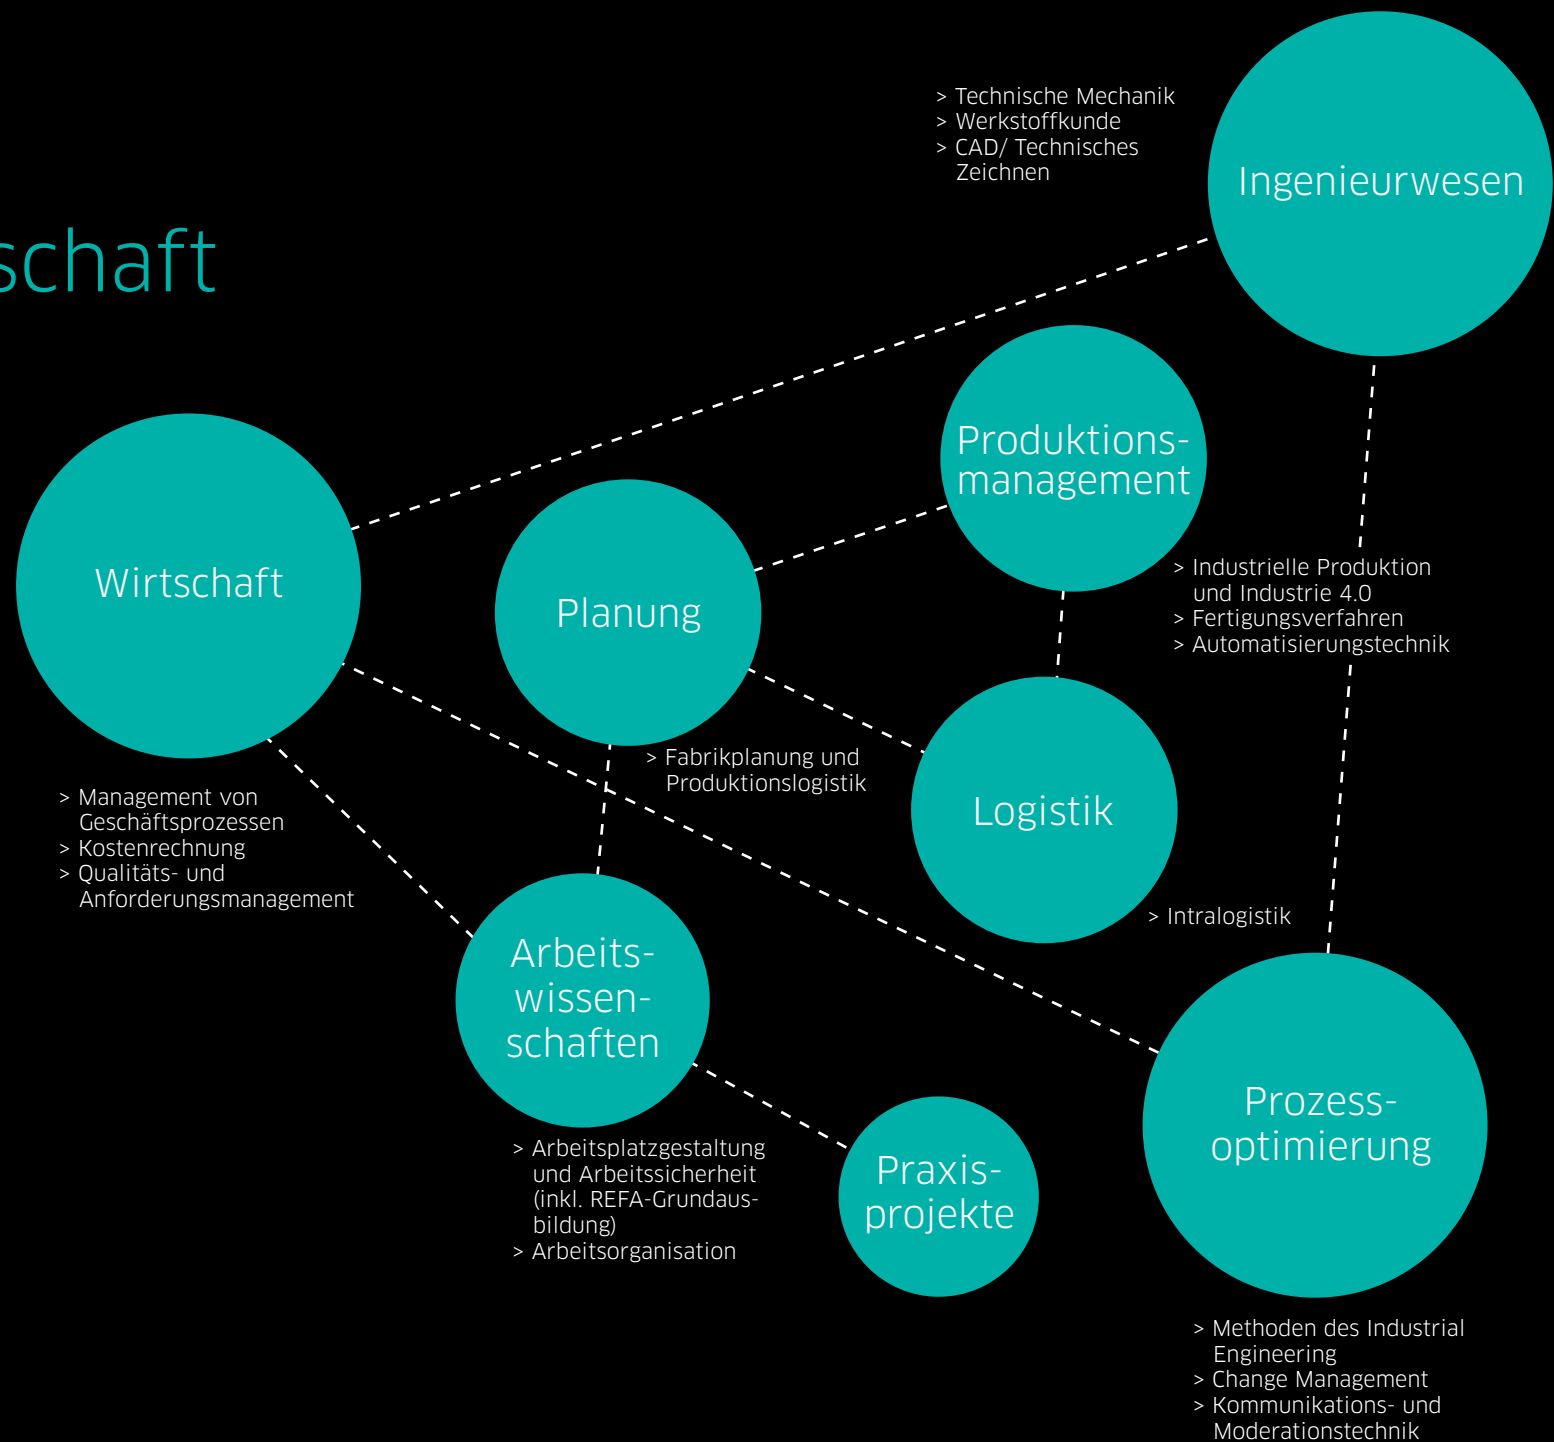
schaft

> Technische Mechanik
> Werkstoffkunde
> CAD/ Technisches Zeichnen

Ingenieurwesen

Produktions-management

Wirtschaft

Planung

> Industrielle Produktion und Industrie 4.0
> Fertigungsverfahren
> Automatisierungstechnik

> Fabrikplanung und Produktionslogistik

Logistik

> Management von Geschäftsprozessen
> Kostenrechnung
> Qualitäts- und Anforderungsmanagement

> Intralogistik

Arbeits-wissen-schaften

Prozess-optimierung

> Arbeitsplatzgestaltung und Arbeitssicherheit (inkl. REFA-Grundausbildung)
> Arbeitsorganisation

Praxis-projekte

> Methoden des Industrial Engineering
> Change Management
> Kommunikations- und Moderationstechnik